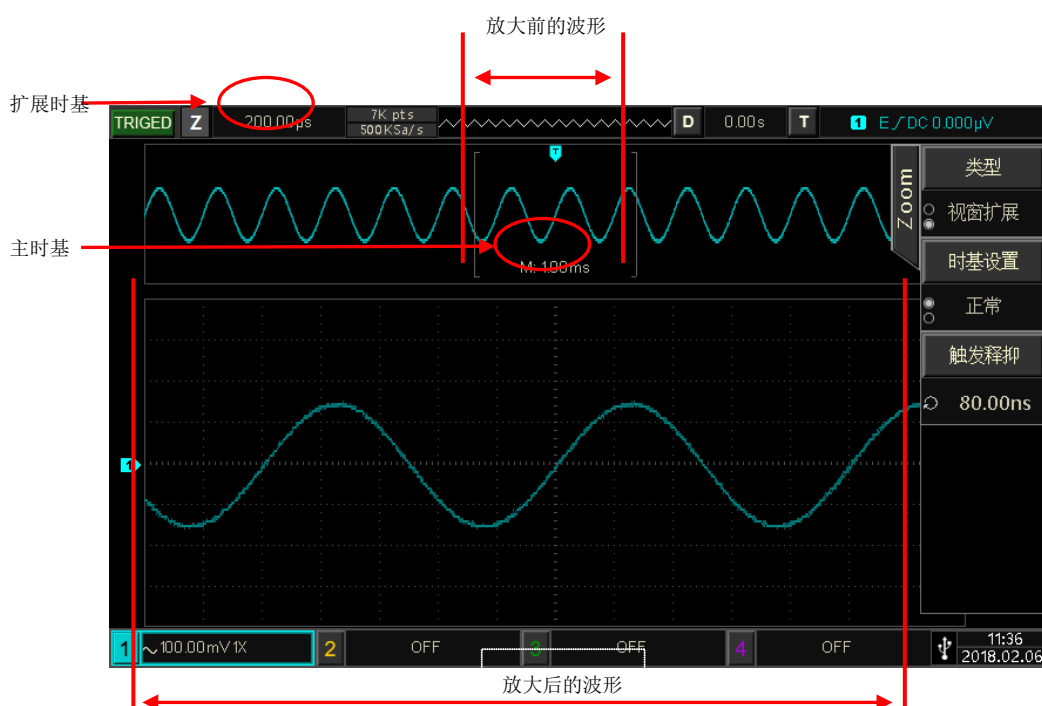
放大前的波形

扩展时基

TRIGED Z 200.00μs 7K pts 500KSa/s D 0.00s T 1 E ∕ DC 0.000μV

Zoom

类型

视窗扩展

主时基

M: 1.00ms

时基设置

正常

触发释抑

80.00ns

1

1 100.00mV 1X 2 OFF 3 OFF 4 OFF 11:36 2018.02.06

放大后的波形